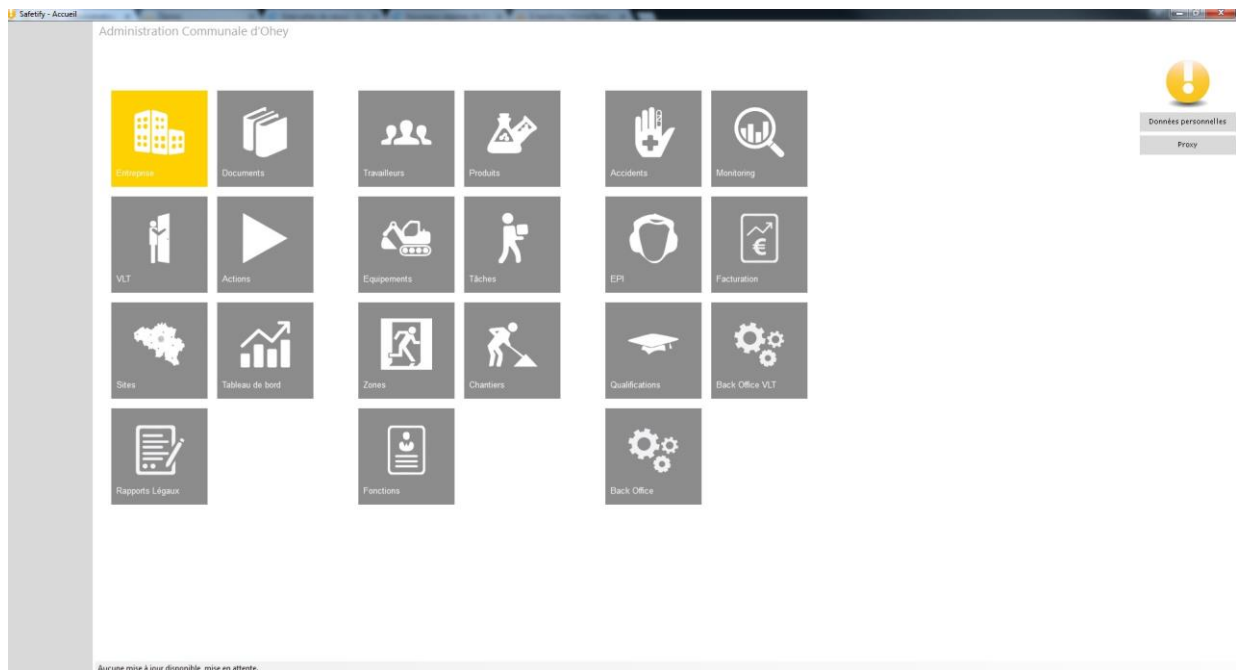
Safetify - Accueil

Administration Communale d'Ohey

Entreprise
Documents
Travailleurs
Produits
Accidents
Monitoring
VLT
Actions
Equipements
Tâches
EPI
Facturation
Sites
Tableau de bord
Zones
Chantiers
Qualifications
Back Office VLT
Rapports Légaux
Fonctions
Back Office

Données personnelles
Proxy

Aucune mise à jour disponible, mise en attente.